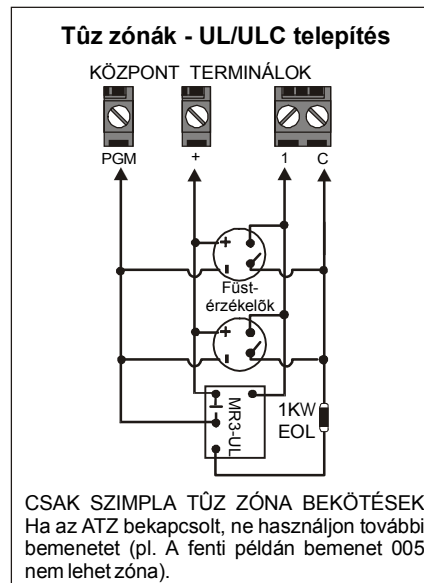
Tûz zónák - UL/ULC telepítés

KÖZPONT TERMINÁLOK

PGM + 1 C

+ -

Füst-érzékelõk

+ -

MR3-UL

1KW EOL

CSAK SZIMPLA TÛZ ZÓNA BEKÖTÉSEK Ha az ATZ bekapcsolt, ne használjon további bemenetet (pl. A fenti példán bemenet 005 nem lehet zóna).